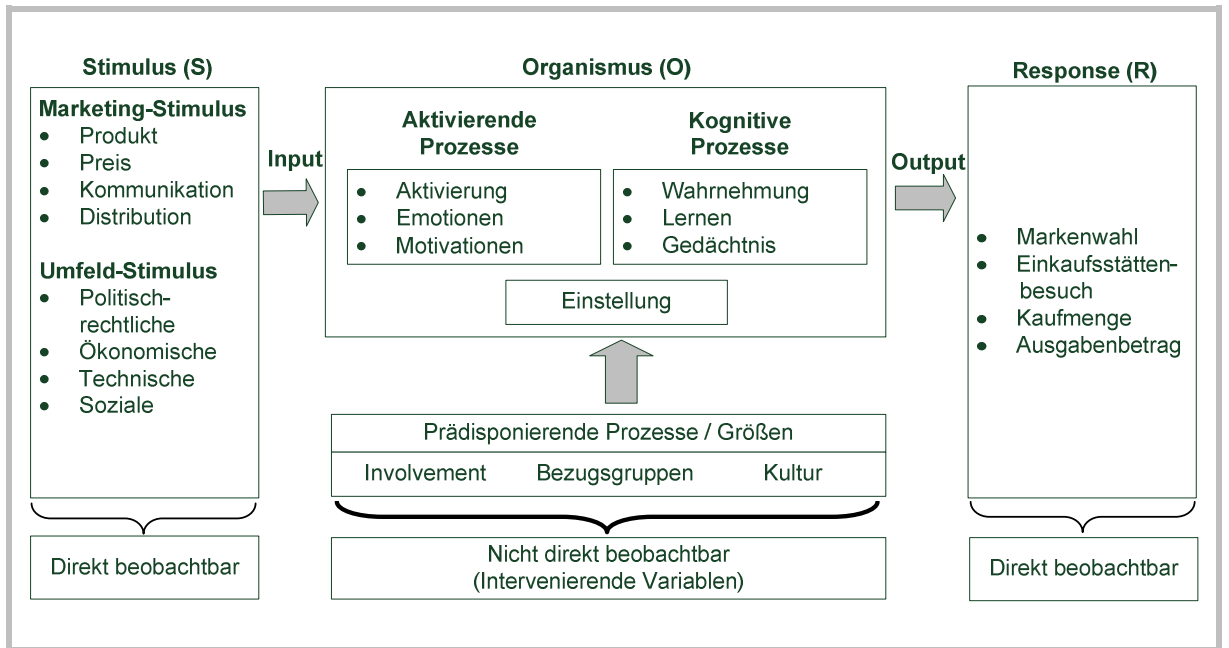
Stimulus (S)

Marketing-Stimulus
- Produkt
- Preis
- Kommunikation
- Distribution

Umfeld-Stimulus
- Politisch-rechtliche
- Ökonomische
- Technische
- Soziale

Direkt beobachtbar

Input

Organismus (O)

Aktivierende Prozesse
- Aktivierung
- Emotionen
- Motivationen

Kognitive Prozesse
- Wahrnehmung
- Lernen
- Gedächtnis

Einstellung

Prädisponierende Prozesse / Größen

Involvement Bezugsgruppen Kultur

Nicht direkt beobachtbar
(Intervenierende Variablen)

Output

Response (R)
- Markenwahl
- Einkaufsstättenbesuch
- Kaufmenge
- Ausgabenbetrag

Direkt beobachtbar